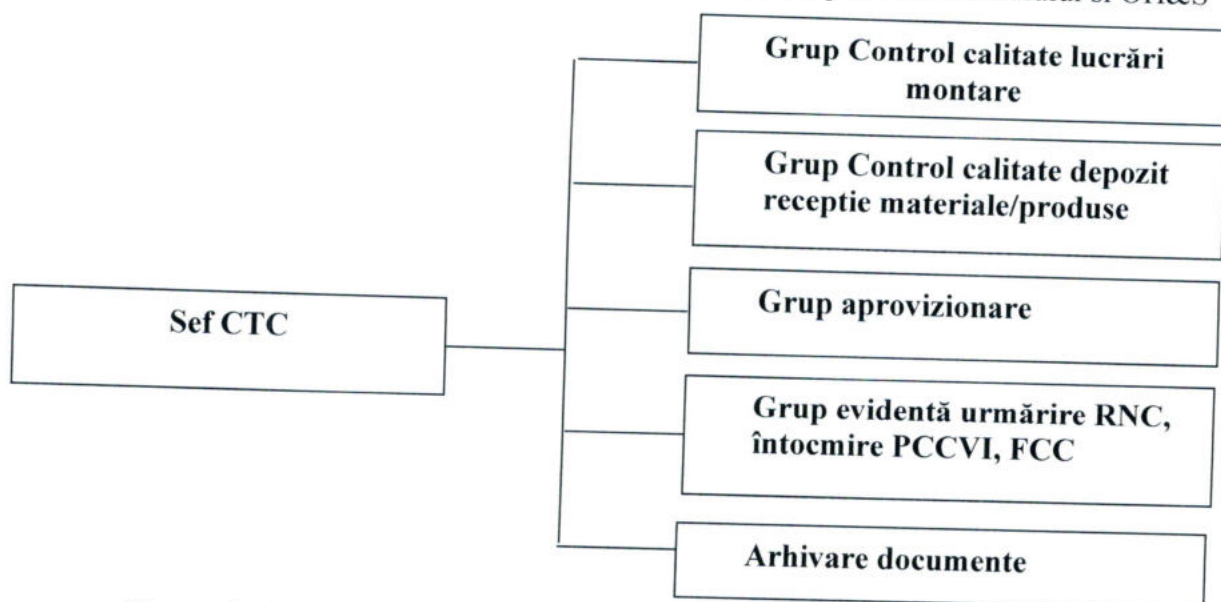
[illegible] si Crices

Sef CTC

Grup Control calitate lucrări montare

Grup Control calitate depozit receptie materiale/produse

Grup aprovizionare

Grup evidentă urmărire RNC, întocmire PCCVI, FCC

Arhivare documente